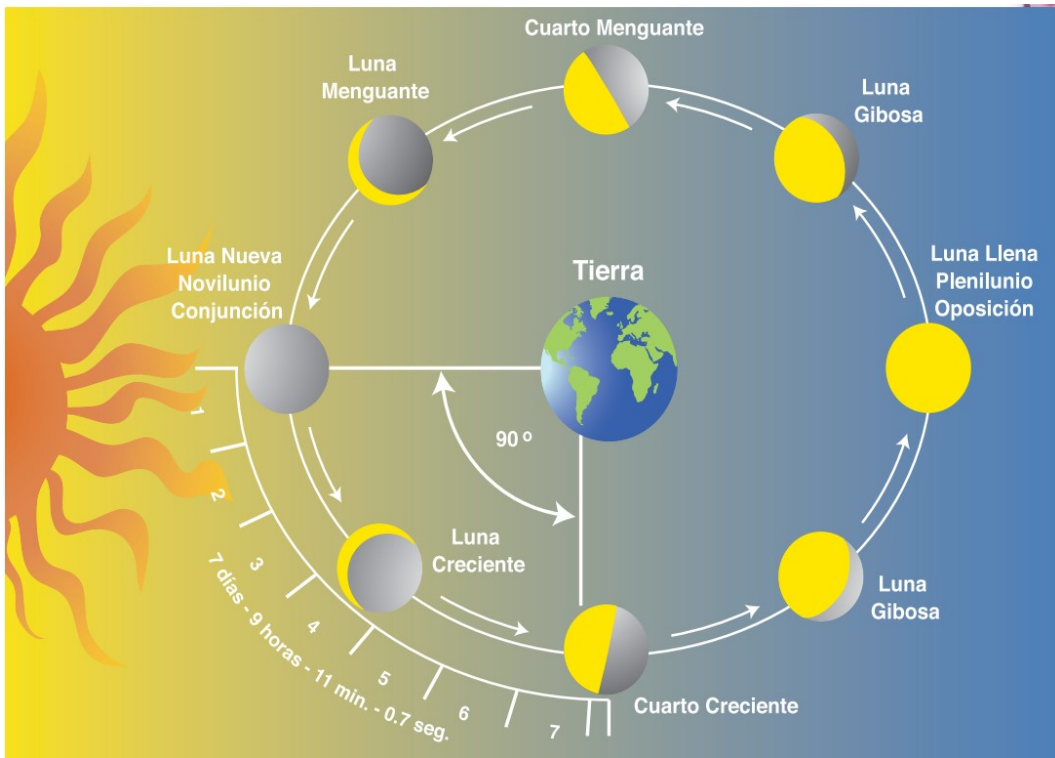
Cuarto Menguante

Luna Menguante

Luna Gibosa

Luna Nueva
Novilunio
Conjunción

Tierra

Luna Llena
Plenilunio
Oposición

90 º

1

2

3

4

5

6

7

7 días - 9 horas - 11 min. - 0.7 seg.

Luna Creciente

Luna Gibosa

Cuarto Creciente